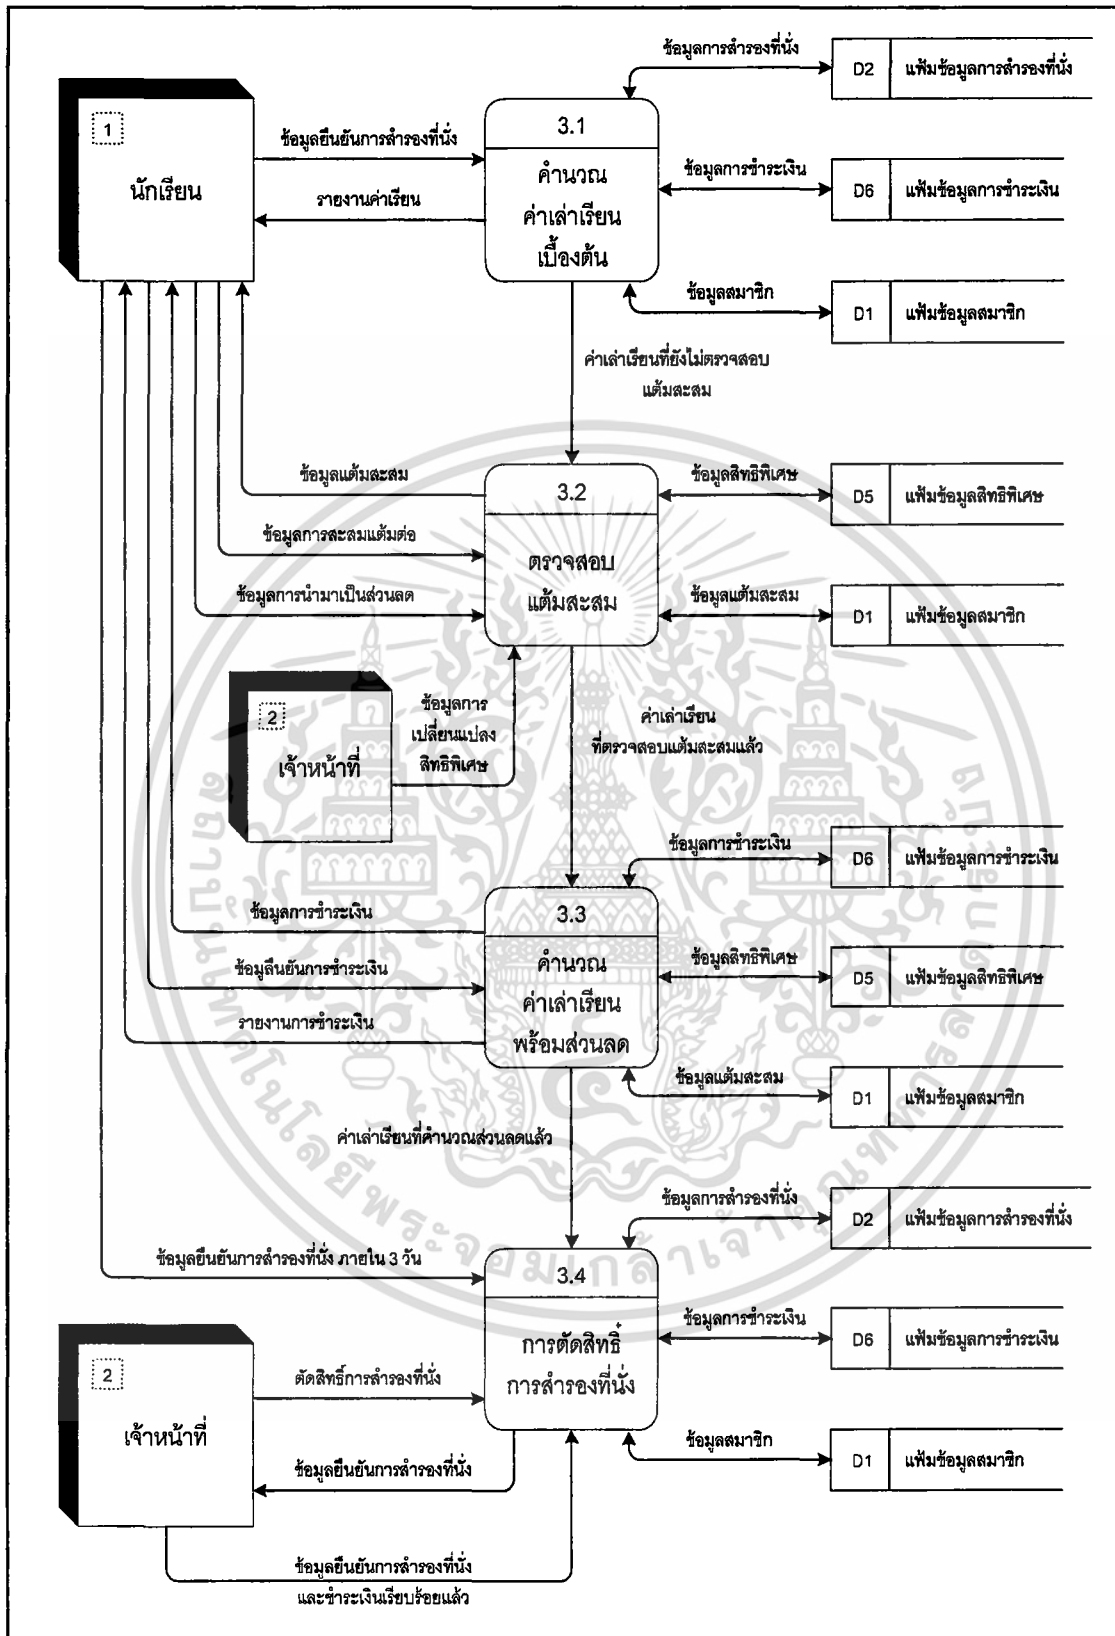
ข้อมูลการสำรองที่นั่ง

D2 แฟ้มข้อมูลการสำรองที่นั่ง

1

นักเรียน

ข้อมูลยืนยันการสำรองที่นั่ง

รายงานค่าเรียน

3.1

คำนวณ ค่าเล่าเรียน เบื้องต้น

ข้อมูลการชำระเงิน

D6 แฟ้มข้อมูลการชำระเงิน

ข้อมูลสมาชิก

D1 แฟ้มข้อมูลสมาชิก

ค่าเล่าเรียนที่ยังไม่ตรวจสอบ แต้มสะสม

ข้อมูลแต้มสะสม

ข้อมูลการสะสมแต้มต่อ

ข้อมูลการนำมาเป็นส่วนลด

3.2

ตรวจสอบ แต้มสะสม

ข้อมูลสิทธิพิเศษ

D5 แฟ้มข้อมูลสิทธิพิเศษ

ข้อมูลแต้มสะสม

D1 แฟ้มข้อมูลสมาชิก

2

เจ้าหน้าที่

ข้อมูลการ เปลี่ยนแปลง สิทธิพิเศษ

ค่าเล่าเรียน ที่ตรวจสอบแต้มสะสมแล้ว

ข้อมูลการชำระเงิน

D6 แฟ้มข้อมูลการชำระเงิน

ข้อมูลการชำระเงิน

ข้อมูลยืนยันการชำระเงิน

รายงานการชำระเงิน

3.3

คำนวณ ค่าเล่าเรียน พร้อมส่วนลด

ข้อมูลสิทธิพิเศษ

D5 แฟ้มข้อมูลสิทธิพิเศษ

ข้อมูลแต้มสะสม

D1 แฟ้มข้อมูลสมาชิก

ค่าเล่าเรียนที่คำนวณส่วนลดแล้ว

ข้อมูลการสำรองที่นั่ง

D2 แฟ้มข้อมูลการสำรองที่นั่ง

ข้อมูลยืนยันการสำรองที่นั่ง ภายใน 3 วัน

3.4

การตัดสิทธิ์ การสำรองที่นั่ง

ข้อมูลการชำระเงิน

D6 แฟ้มข้อมูลการชำระเงิน

2

เจ้าหน้าที่

ตัดสิทธิ์การสำรองที่นั่ง

ข้อมูลยืนยันการสำรองที่นั่ง

ข้อมูลสมาชิก

D1 แฟ้มข้อมูลสมาชิก

ข้อมูลยืนยันการสำรองที่นั่ง และชำระเงินเรียบร้อยแล้ว